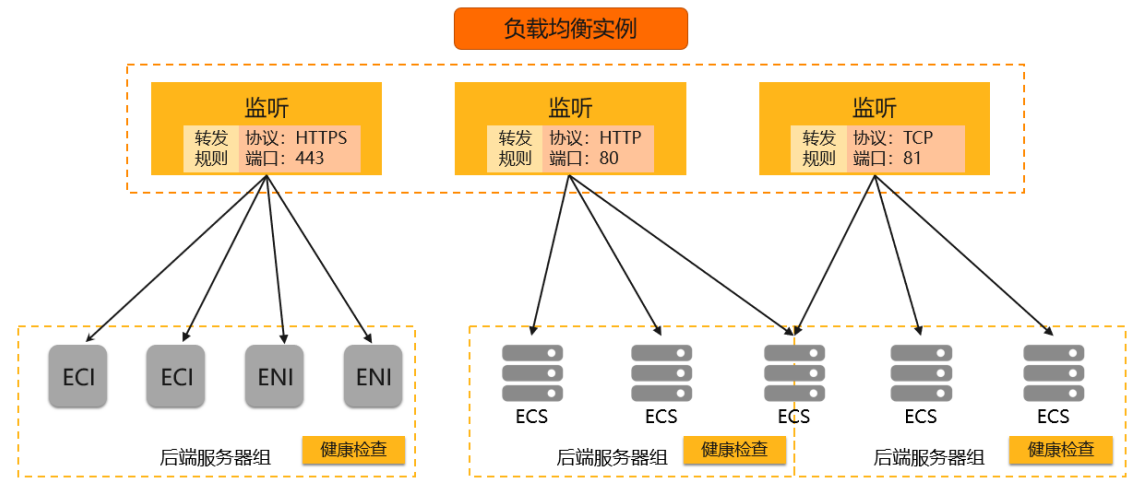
负载均衡实例

监听
转发规则
协议：HTTPS
端口：443

监听
转发规则
协议：HTTP
端口：80

监听
转发规则
协议：TCP
端口：81

ECI ECI ENI ENI
后端服务器组
健康检查

ECS ECS ECS
后端服务器组
健康检查

ECS ECS
后端服务器组
健康检查